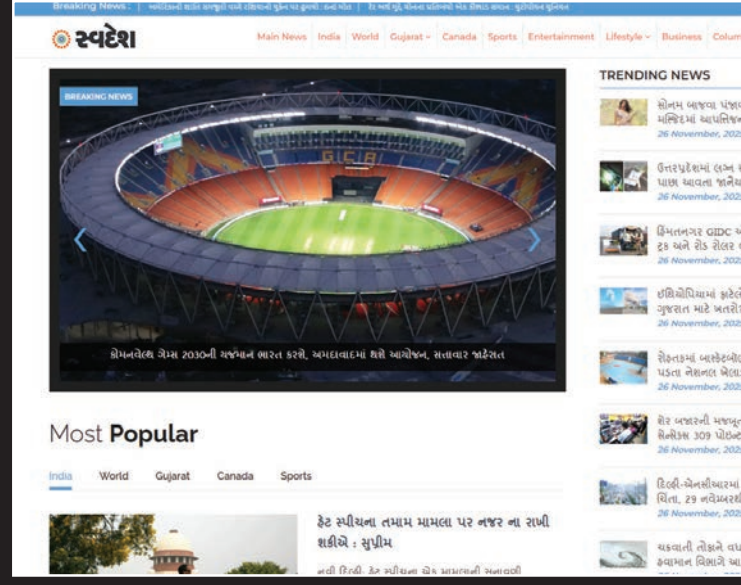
Breaking News : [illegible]

સ્વદેશ

Main News India World Gujarat Canada Sports Entertainment Lifestyle Business Colum

BREAKING NEWS

GCA

કોમનવેલ્થ ગેમ્સ 2030ની યજમાની ભારત કરશે, અમદાવાદમાં થશે આયોજન, સત્તાવાર જાહેરાત

Most Popular

India World Gujarat Canada Sports

હેટ સ્પીચના તમામ મામલા પર નજર ના રાખી શકીએ : સુપ્રીમ

નવી દિલ્હી, હેટ સ્પીચના એક મામલાની સુનાવણી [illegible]

TRENDING NEWS

સોનમ બાજવા પંજા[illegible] મસ્જિદમાં આપત્તિજ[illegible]
26 November, 202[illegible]

ઉત્તરપ્રદેશમાં લગ્ન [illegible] પાછા આવતા જાનૈય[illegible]
26 November, 202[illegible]

હિંમતનગર GIDC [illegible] ટ્રક અને રોડ રોલર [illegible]
26 November, 202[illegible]

ઇથિયોપિયામાં ફાટેલ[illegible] ગુજરાત માટે ખતરો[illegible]
26 November, 202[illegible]

રોહતકમાં બાસ્કેટબોલ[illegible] પડતા નેશનલ ખેલા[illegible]
26 November, 202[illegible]

શેર બજારની મજબૂ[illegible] સેન્સેક્સ 309 પોઇન્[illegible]
26 November, 202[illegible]

દિલ્હી-એનસીઆરમાં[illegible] ચિંતા, 29 નવેમ્બર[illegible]
26 November, 202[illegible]

ચક્રવાતી તોફાને વધ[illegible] હવામાન વિભાગે આ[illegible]